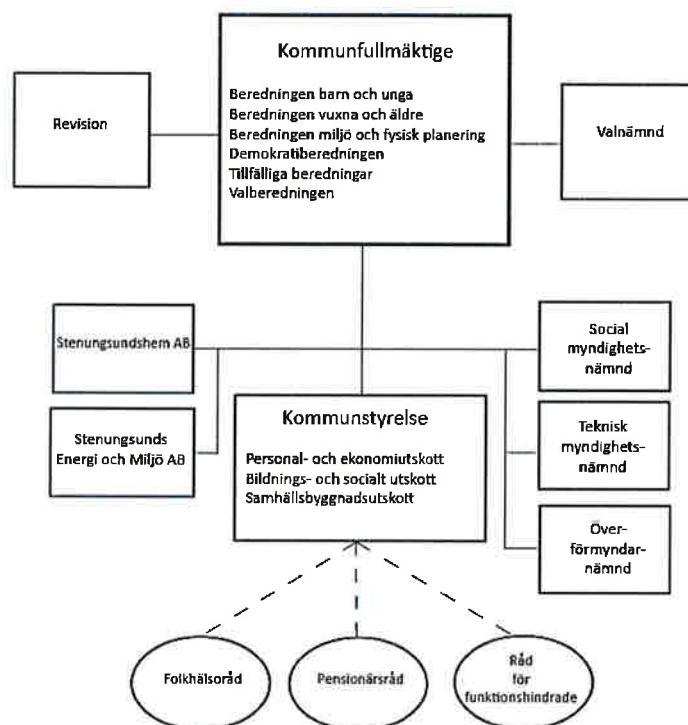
Kommunfullmäktige

Beredningen barn och unga
Beredningen vuxna och äldre
Beredningen miljö och fysisk planering
Demokratiberedningen
Tillfälliga beredningar
Valberedningen

Revision

Valnämnd

Stenungsundshem AB

Stenungsunds Energi och Miljö AB

Kommunstyrelse

Personal- och ekonomiutskott
Bildnings- och socialt utskott
Samhällsbyggnadsutskott

Social myndighetsnämnd

Teknisk myndighetsnämnd

Överförmyndarnämnd

Folkhälsoråd

Pensionärsråd

Råd för funktionshindrade